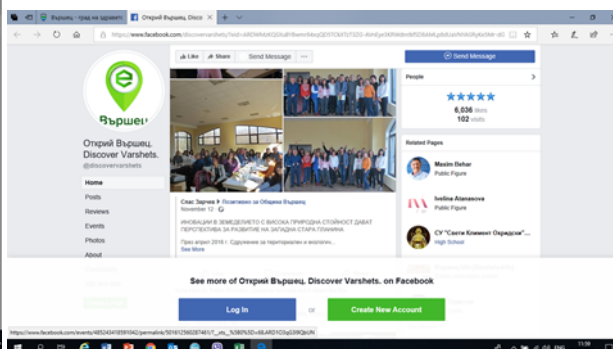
Вършец - град на здравет
Открий Върщец, Discov
https://www.facebook.com/discovervarshets/?ref=
Върщец
Открий Върщец. Discover Varshets.
@discovervarshets
Home
Posts
Reviews
Events
Photos
About
Like
Share
Send Message
Send Message
People
★★★★★
6,036 likes
102 visits
Related Pages
Maxim Behar
Public Figure
Ivelina Atanasova
Public Figure
СУ "Свети Климент Охридски"
High School
Спас Зарчев ▶ Посетете за Община Вършец
November 12
ИНОВАЦИИ В ЗЕМЕДЕЛИЕТО С ВИСОКА ПРИРОДНА СТОЙНОСТ ДАВАТ ПЕРСПЕКТИВА ЗА РАЗВИТИЕ НА ЗАПАДНА СТАРА ПЛАНИНА
През април 2016 г. Сдружение за териториален и екологич...
See more of Открий Върщец. Discover Varshets. on Facebook
Log In
or
Create New Account
https://www.facebook.com/events/485243418591042/permalink/501612560287461/?_xts_%5B0%5D=68.ARD1O0g539Q0cUN
ENG
11:59